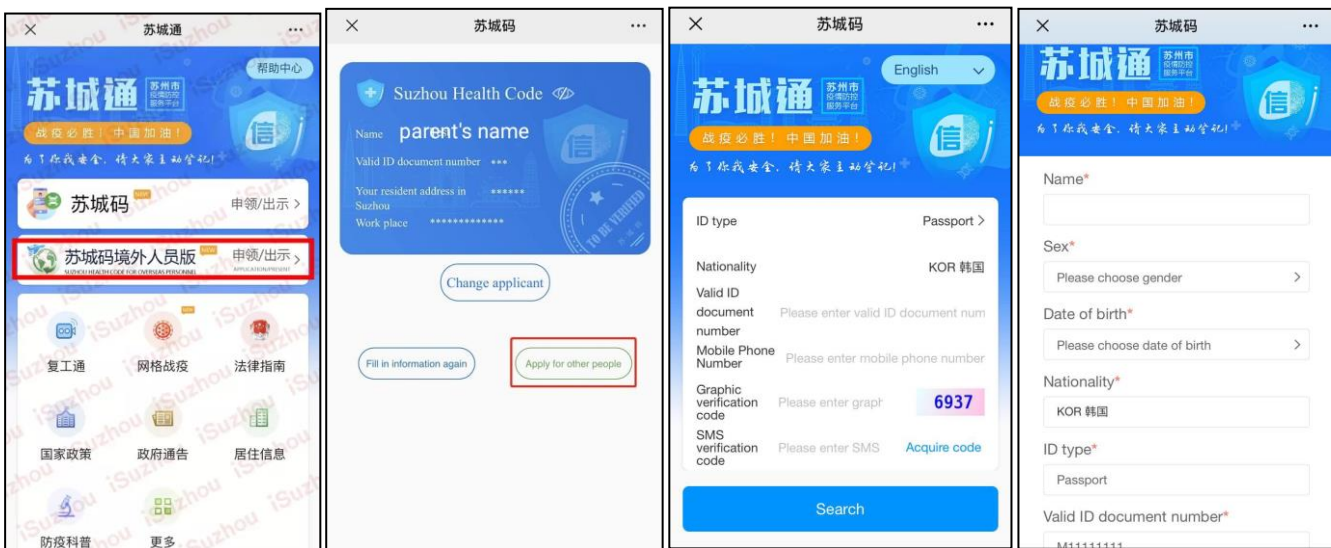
× 苏城通 ···

帮助中心

苏城通 苏州市疫情防控服务平台

战疫必胜！中国加油！

为了你我安全，请大家主动登记！

苏城码 NEW 申领/出示 >

苏城码境外人员版 NEW 申领/出示 >
SUZHOU HEALTH CODE FOR OVERSEAS PERSONNEL APPLICATION/PRESENT

复工通 网格战疫 法律指南

国家政策 政府通告 居住信息

防疫科普 更多

iSuzhou

× 苏城码 ···

Suzhou Health Code

Name parent's name

Valid ID document number ***

Your resident address in Suzhou ******

Work place *************

TO BE VERIFIED

Change applicant

Fill in information again

Apply for other people

× 苏城码 ···

English

苏城通 苏州市疫情防控服务平台

战疫必胜！中国加油！

为了你我安全，请大家主动登记！

ID type Passport >

Nationality KOR 韩国

Valid ID document number Please enter valid ID document num

Mobile Phone Number Please enter mobile phone number

Graphic verification code Please enter graph 6937

SMS verification code Please enter SMS Acquire code

Search

× 苏城码 ···

苏城通 苏州市疫情防控服务平台

战疫必胜！中国加油！

为了你我安全，请大家主动登记！

Name*

Sex*

Please choose gender >

Date of birth*

Please choose date of birth >

Nationality*

KOR 韩国

ID type*

Passport

Valid ID document number*

M11111111